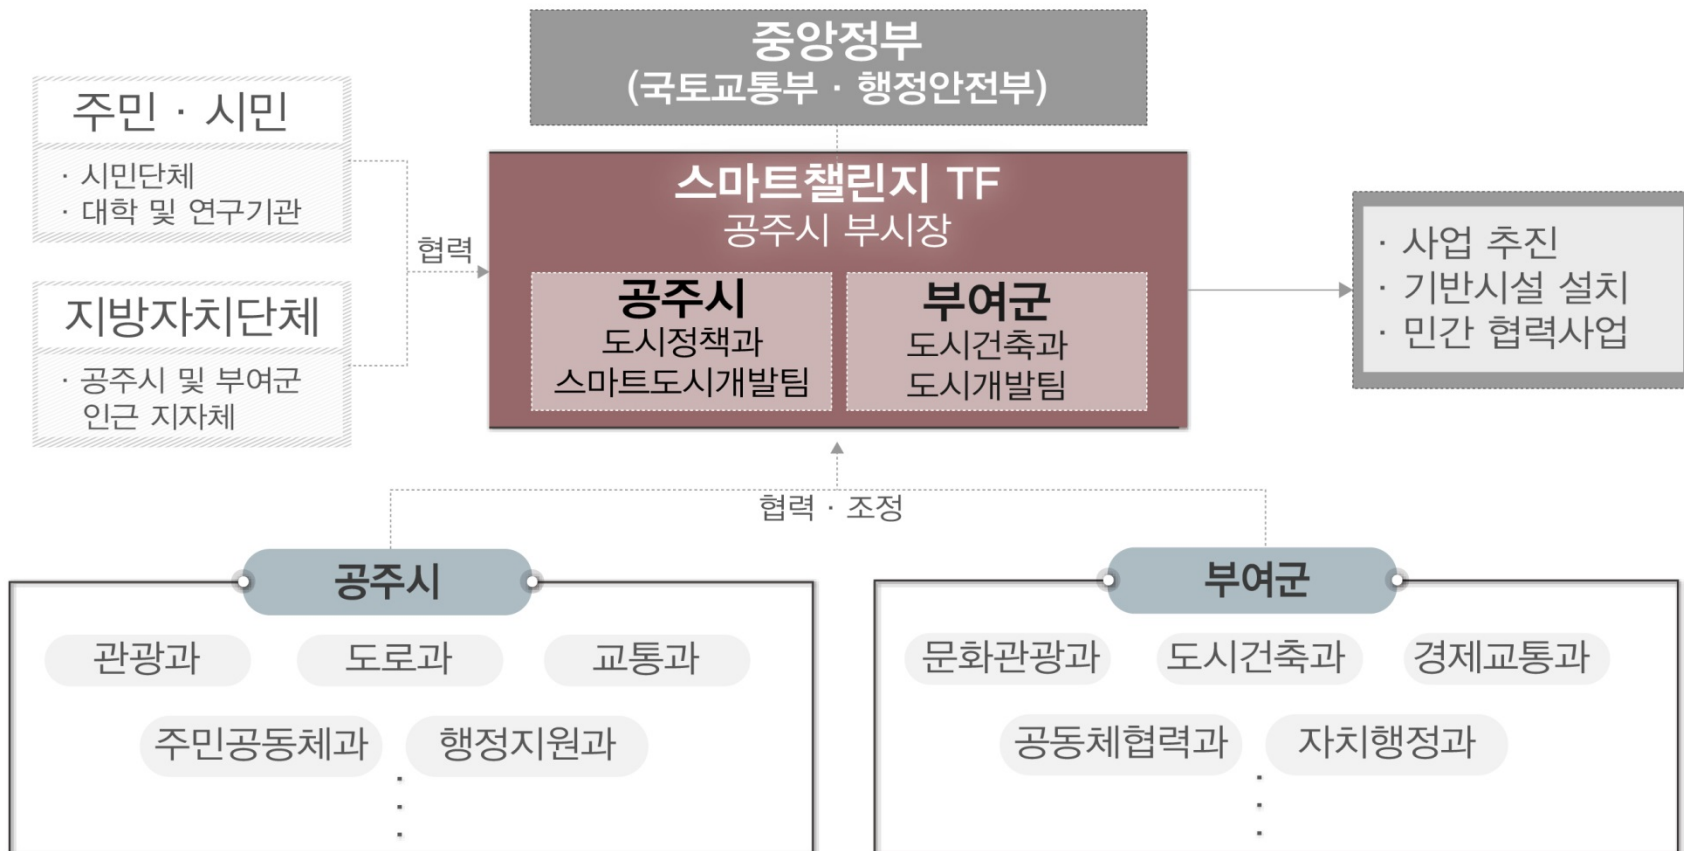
중앙정부
(국토교통부 · 행정안전부)

주민 · 시민

· 시민단체
· 대학 및 연구기관

지방자치단체

· 공주시 및 부여군 인근 지자체

협력

스마트챌린지 TF
공주시 부시장

공주시
도시정책과
스마트도시개발팀

부여군
도시건축과
도시개발팀

· 사업 추진
· 기반시설 설치
· 민간 협력사업

협력 · 조정

공주시

관광과
도로과
교통과
주민공동체과
행정지원과
⋮

부여군

문화관광과
도시건축과
경제교통과
공동체협력과
자치행정과
⋮